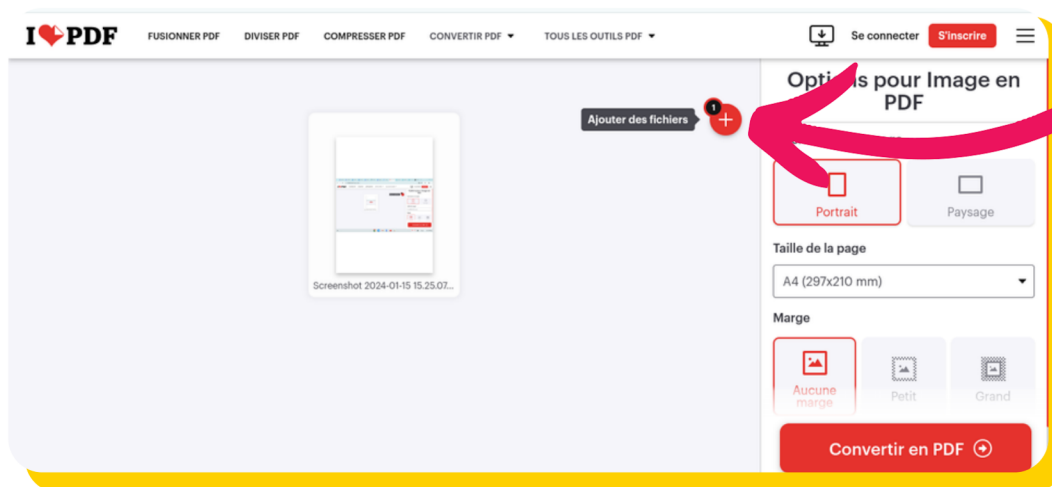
I❤PDF FUSIONNER PDF DIVISER PDF COMPRESSER PDF CONVERTIR PDF ▾ TOUS LES OUTILS PDF ▾ Se connecter S'inscrire

Opti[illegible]s pour Image en PDF

1 Ajouter des fichiers +

Screenshot 2024-01-15 15.25.07...

Portrait

Paysage

Taille de la page

A4 (297x210 mm)

Marge

Aucune marge

Petit

Grand

Convertir en PDF